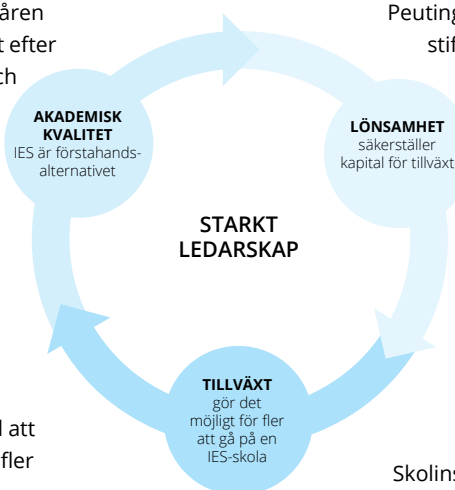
åren
t efter
ch

Peuting
stif

AKADEMISK KVALITET
IES är förstahandsalternativet

LÖNSAMHET
säkerställer kapital för tillväxt

STARKT LEDARSKAP

TILLVÄXT
gör det möjligt för fler att gå på en IES-skola

l att
fler

Skolins